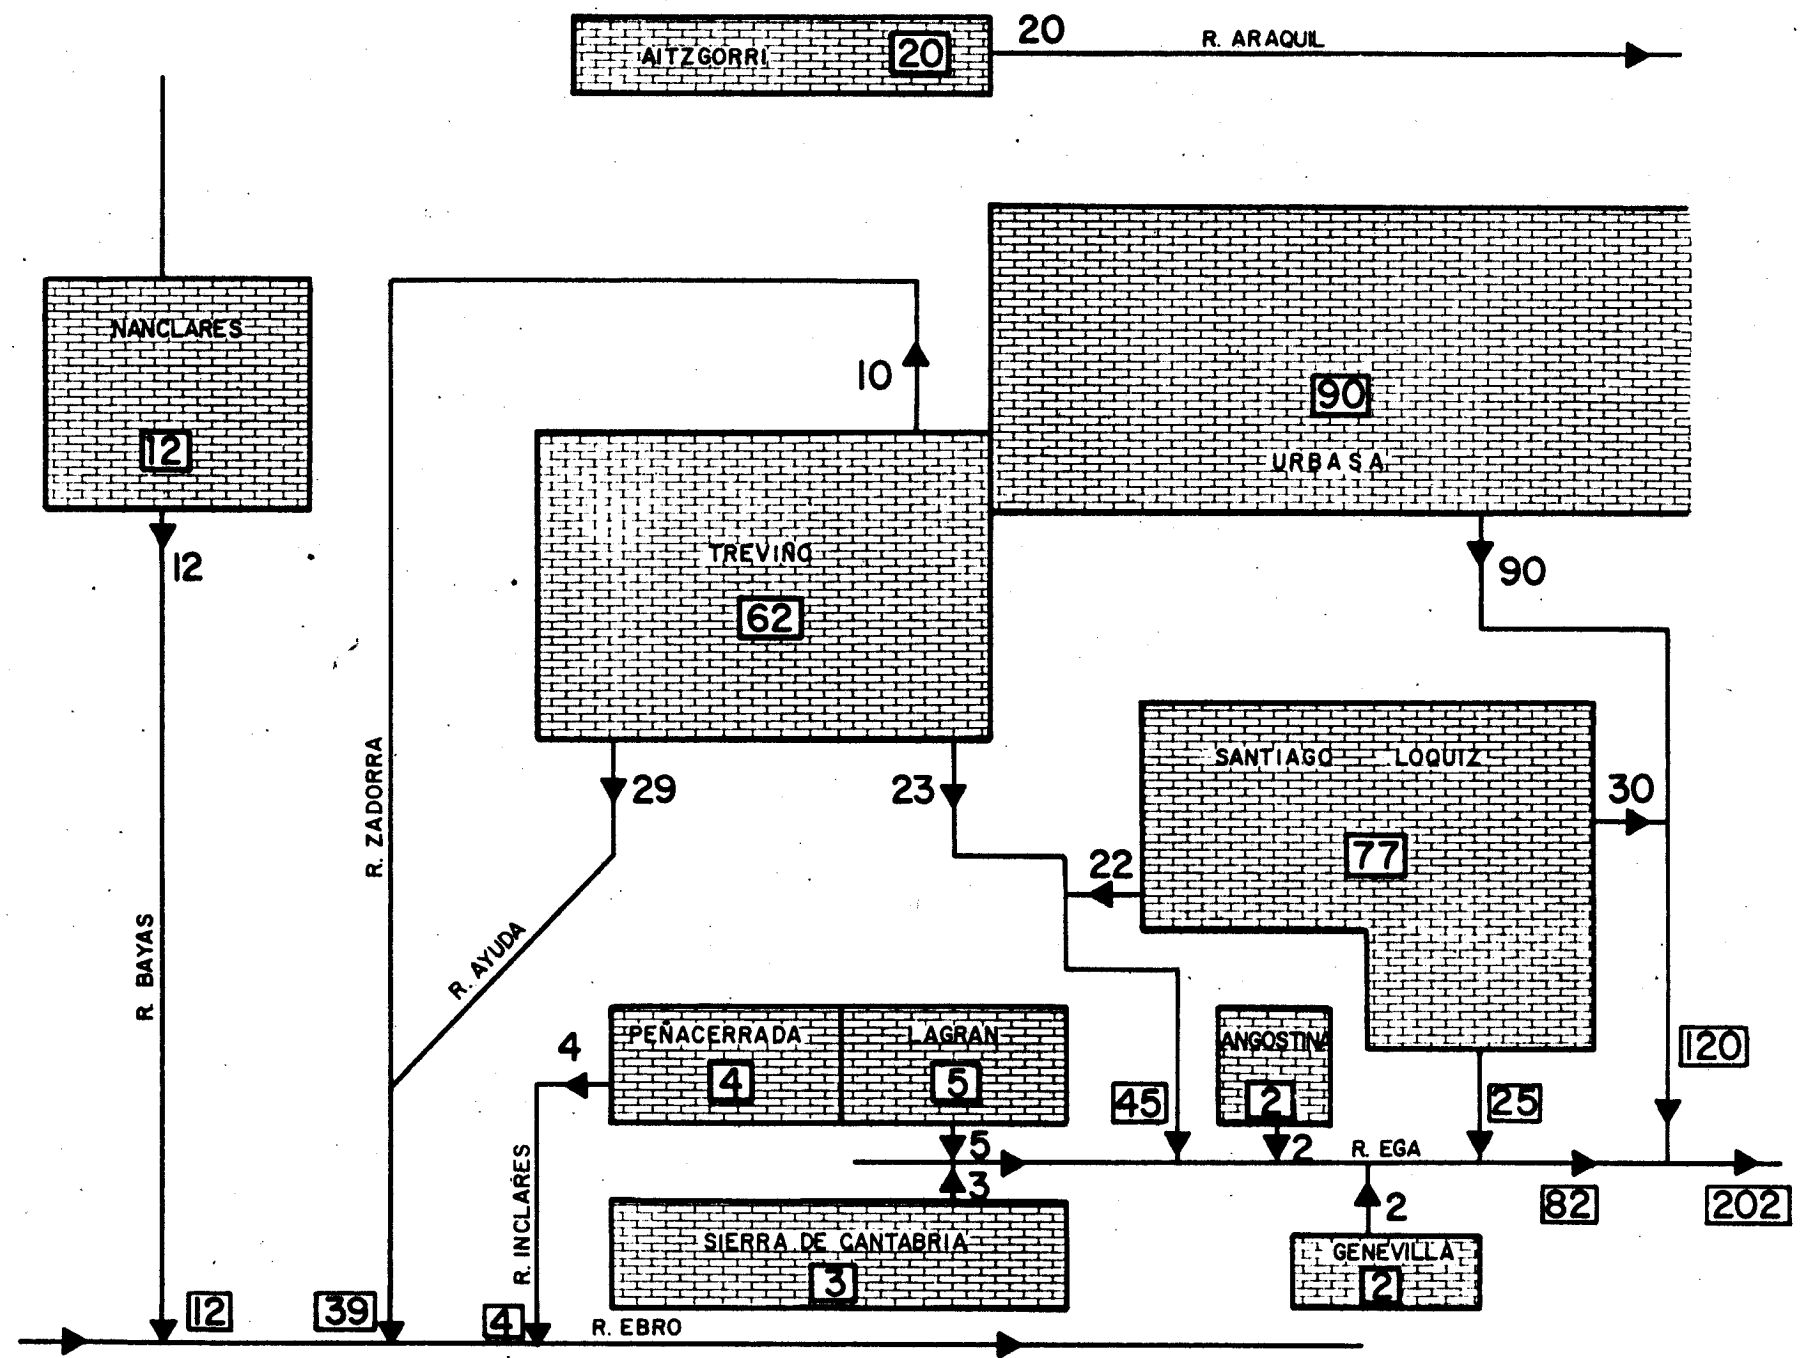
AITZGORRI 20
20
R. ARAQUIL

NANCLARES
12
12

10

90
URBASA

TREVIÑO
62

90

SANTIAGO LOQUIZ
77

29
23
30
22

R. ZADORRA
R. BAYAS
R. AYUDA

PEÑACERRADA
4
LAGRAN
5
4

ANGOSTINA
2

45
25
120

5
3
2
R. EGA
2

82
202

R. INCLARES

SIERRA DE CANTABRIA
3

GENEVILLA
2

12
39
4
R. EBRO